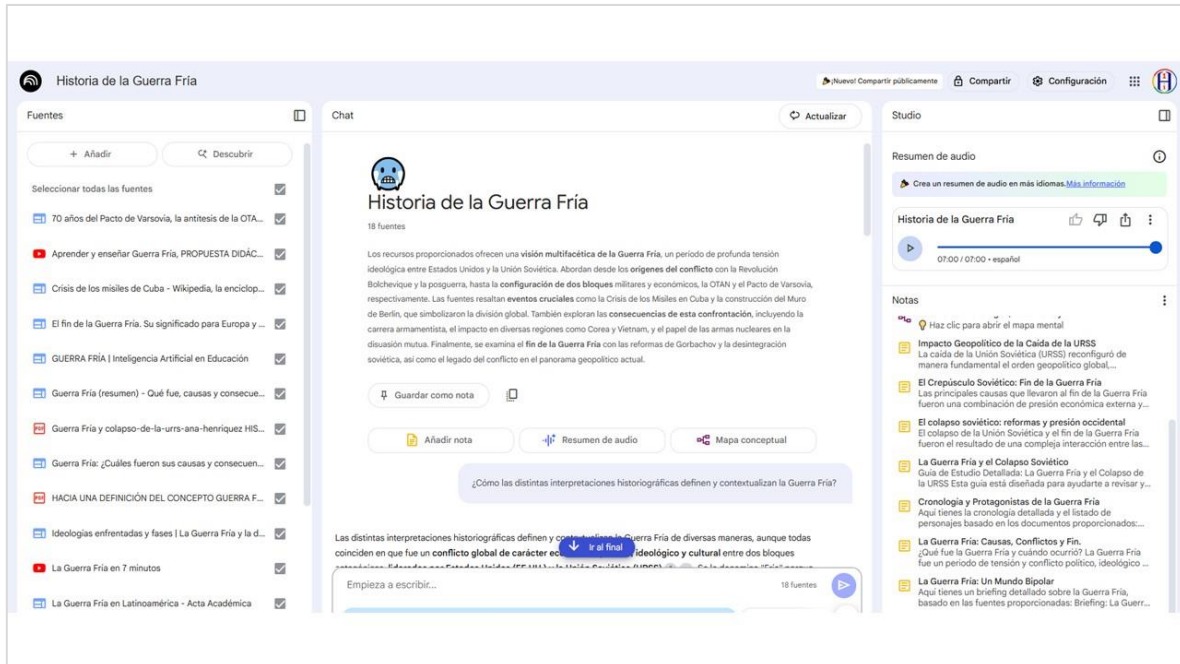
Historia de la Guerra Fría

¡Nuevo! Compartir públicamente   Compartir   Configuración

Fuentes

+ Añadir   Descubrir

Seleccionar todas las fuentes

70 años del Pacto de Varsovia, la antítesis de la OTA...
Aprender y enseñar Guerra Fría, PROPUESTA DIDÁC...
Crisis de los misiles de Cuba - Wikipedia, la enciclop...
El fin de la Guerra Fría. Su significado para Europa y ...
GUERRA FRÍA | Inteligencia Artificial en Educación
Guerra Fría (resumen) - Qué fue, causas y consecue...
Guerra Fría y colapso-de-la-urrs-ana-henriquez HIS...
Guerra Fría: ¿Cuáles fueron sus causas y consecuen...
HACIA UNA DEFINICIÓN DEL CONCEPTO GUERRA F...
Ideologías enfrentadas y fases | La Guerra Fría y la d...
La Guerra Fría en 7 minutos
La Guerra Fría en Latinoamérica - Acta Académica

Chat

Actualizar

Historia de la Guerra Fría

18 fuentes

Los recursos proporcionados ofrecen una visión multifacética de la Guerra Fría, un período de profunda tensión ideológica entre Estados Unidos y la Unión Soviética. Abordan desde los orígenes del conflicto con la Revolución Bolchevique y la posguerra, hasta la configuración de dos bloques militares y económicos, la OTAN y el Pacto de Varsovia, respectivamente. Las fuentes resaltan eventos cruciales como la Crisis de los Misiles en Cuba y la construcción del Muro de Berlín, que simbolizaron la división global. También exploran las consecuencias de esta confrontación, incluyendo la carrera armamentista, el impacto en diversas regiones como Corea y Vietnam, y el papel de las armas nucleares en la disuasión mutua. Finalmente, se examina el fin de la Guerra Fría con las reformas de Gorbachov y la desintegración soviética, así como el legado del conflicto en el panorama geopolítico actual.

Guardar como nota

Añadir nota   Resumen de audio   Mapa conceptual

¿Cómo las distintas interpretaciones historiográficas definen y contextualizan la Guerra Fría?

Las distintas interpretaciones historiográficas definen y contextualizan la Guerra Fría de diversas maneras, aunque todas coinciden en que fue un conflicto global de carácter ec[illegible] ideológico y cultural entre dos bloques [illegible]

Ir al final

Empieza a escribir...   18 fuentes

Studio

Resumen de audio

Crea un resumen de audio en más idiomas. Más información

Historia de la Guerra Fría

07:00 / 07:00 • español

Notas

Haz clic para abrir el mapa mental

Impacto Geopolítico de la Caída de la URSS
La caída de la Unión Soviética (URSS) reconfiguró de manera fundamental el orden geopolítico global,...

El Crepúsculo Soviético: Fin de la Guerra Fría
Las principales causas que llevaron al fin de la Guerra Fría fueron una combinación de presión económica externa y...

El colapso soviético: reformas y presión occidental
El colapso de la Unión Soviética y el fin de la Guerra Fría fueron el resultado de una compleja interacción entre las...

La Guerra Fría y el Colapso Soviético
Guía de Estudio Detallada: La Guerra Fría y el Colapso de la URSS Esta guía está diseñada para ayudarte a revisar y...

Cronología y Protagonistas de la Guerra Fría
Aquí tienes la cronología detallada y el listado de personajes basado en los documentos proporcionados:...

La Guerra Fría: Causas, Conflictos y Fin.
¿Qué fue la Guerra Fría y cuándo ocurrió? La Guerra Fría fue un periodo de tensión y conflicto político, ideológico ...

La Guerra Fría: Un Mundo Bipolar
Aquí tienes un briefing detallado sobre la Guerra Fría, basado en las fuentes proporcionadas: Briefing: La Guerr...